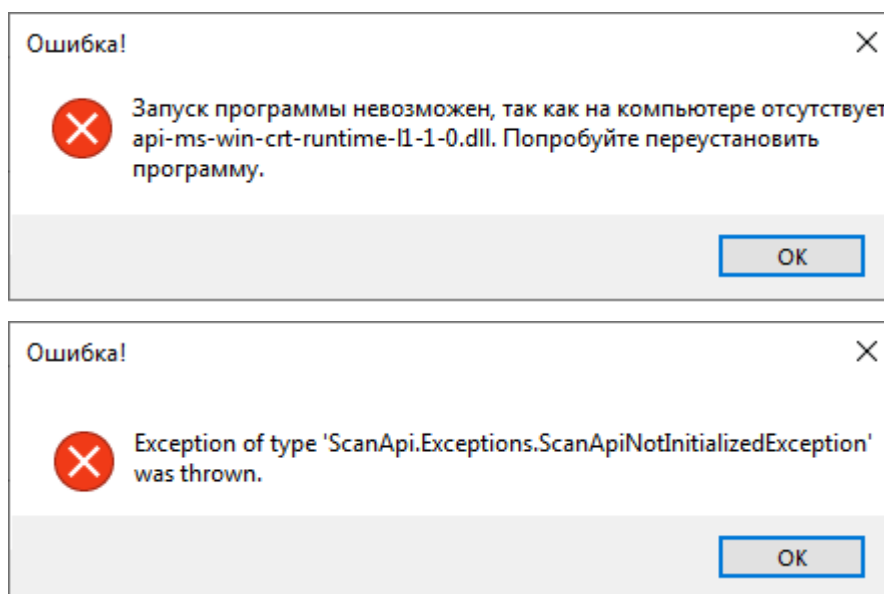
Ошибка!

Запуск программы невозможен, так как на компьютере отсутствует api-ms-win-crt-runtime-l1-1-0.dll. Попробуйте переустановить программу.

OK

Ошибка!

Exception of type 'ScanApi.Exceptions.ScanApiNotInitializedException' was thrown.

OK